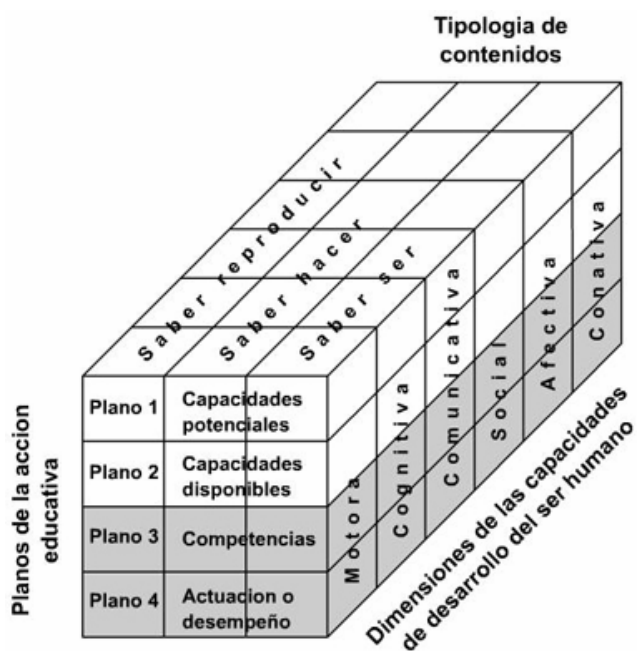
Tipologia de contenidos

Saber reproducir

Saber hacer

Saber ser

Planos de la accion educativa

Plano 1 | Capacidades potenciales

Plano 2 | Capacidades disponibles

Plano 3 | Competencias

Plano 4 | Actuacion o desempeño

Motora

Cognitiva

Comunicativa

Social

Afectiva

Conativa

Dimensiones de las capacidades de desarrollo del ser humano